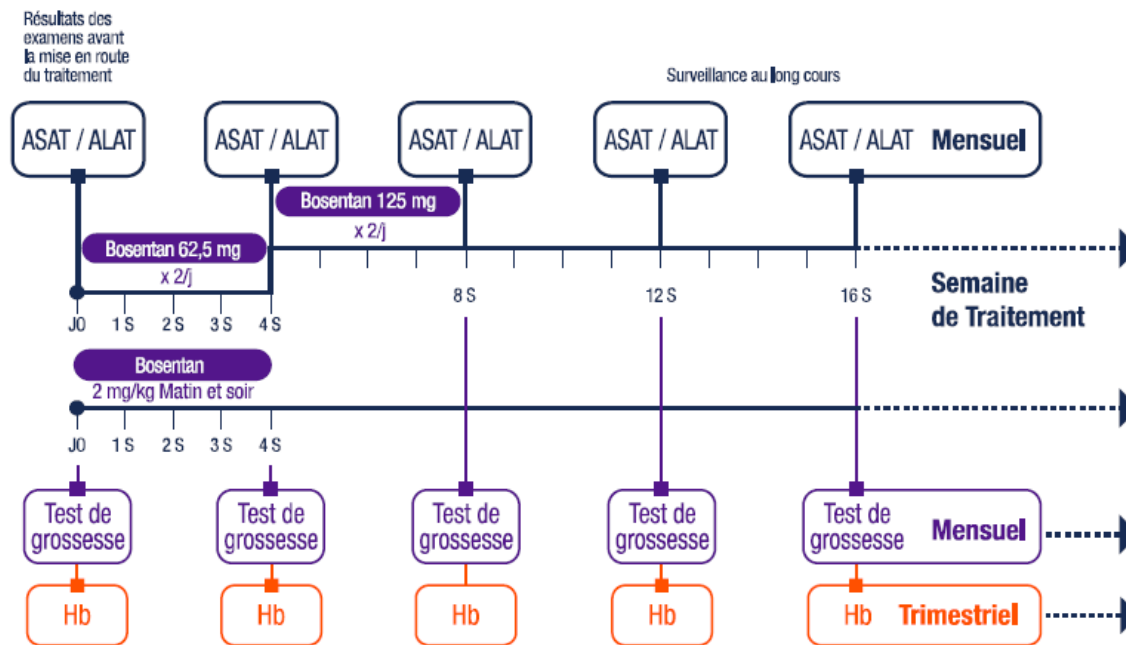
Résultats des examens avant la mise en route du traitement

Surveillance au long cours

ASAT / ALAT

ASAT / ALAT

ASAT / ALAT

ASAT / ALAT

ASAT / ALAT Mensuel

Bosentan 125 mg
x 2/j

Bosentan 62,5 mg
x 2/j

J0 1 S 2 S 3 S 4 S 8 S 12 S 16 S

Semaine de Traitement

Bosentan
2 mg/kg Matin et soir

J0 1 S 2 S 3 S 4 S

Test de grossesse

Test de grossesse

Test de grossesse

Test de grossesse

Test de grossesse Mensuel

Hb

Hb

Hb

Hb

Hb Trimestriel